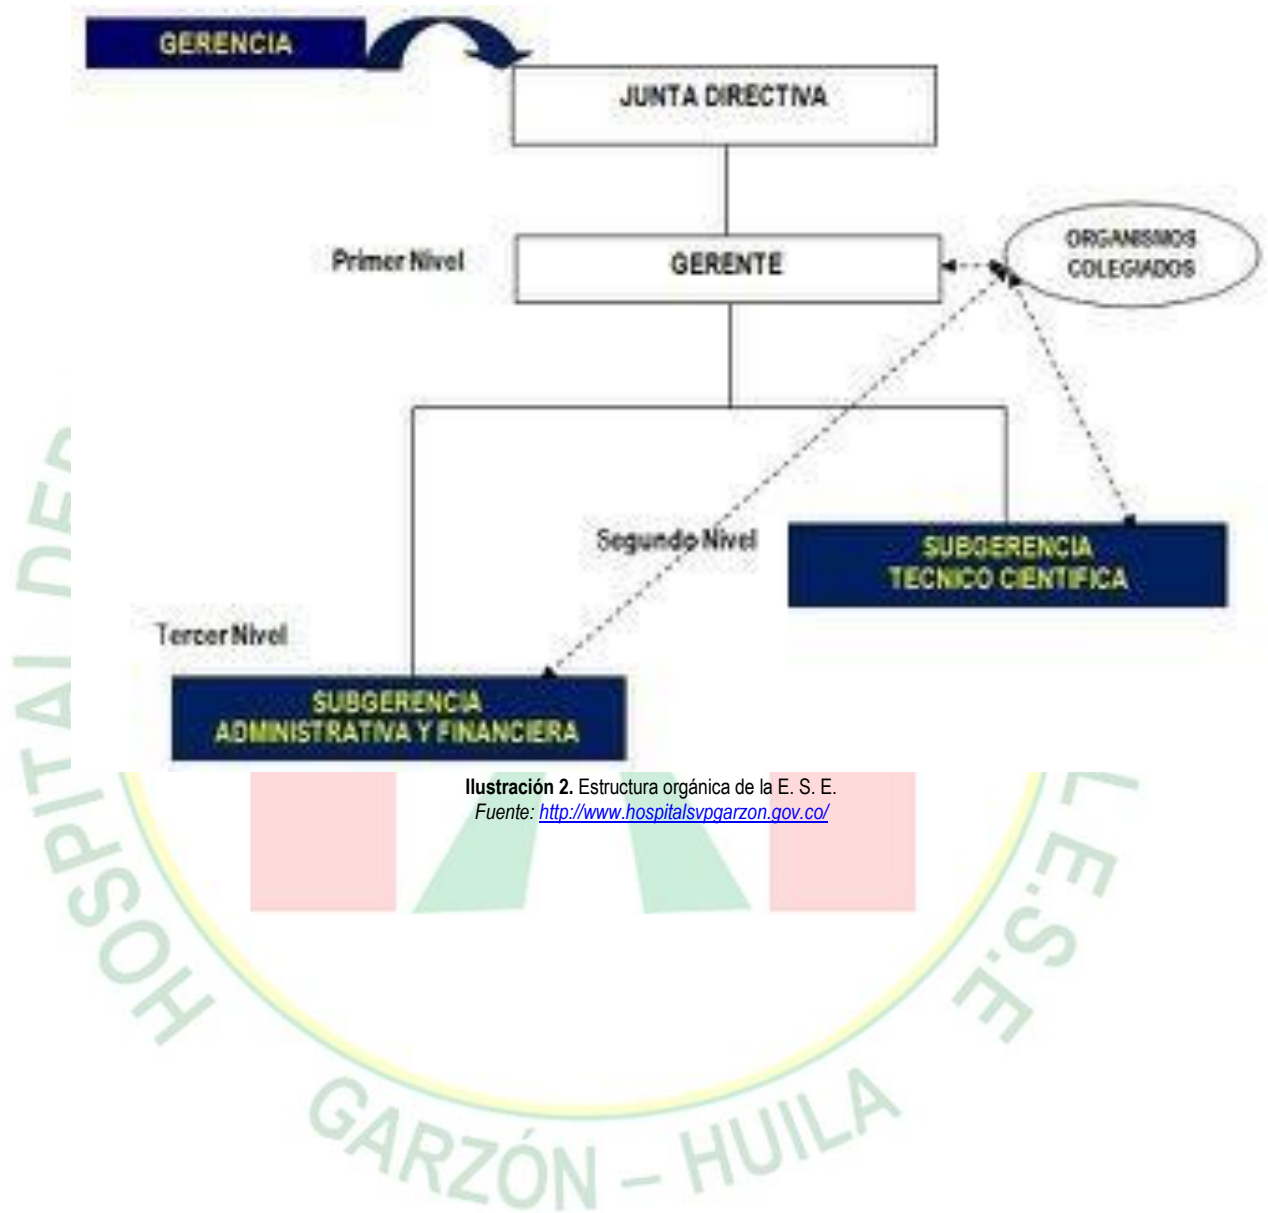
GERENCIA

JUNTA DIRECTIVA

Primer Nivel

GERENTE

ORGANISMOS COLEGIADOS

Segundo Nivel

SUBGERENCIA TECNICO CIENTIFICA

Tercer Nivel

SUBGERENCIA ADMINISTRATIVA Y FINANCIERA

**Ilustración 2.** Estructura orgánica de la E. S. E.
*Fuente: http://www.hospitalsvpgarzon.gov.co/*

HOSPITAL DEP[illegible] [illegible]L E.S.E.
GARZÓN – HUILA